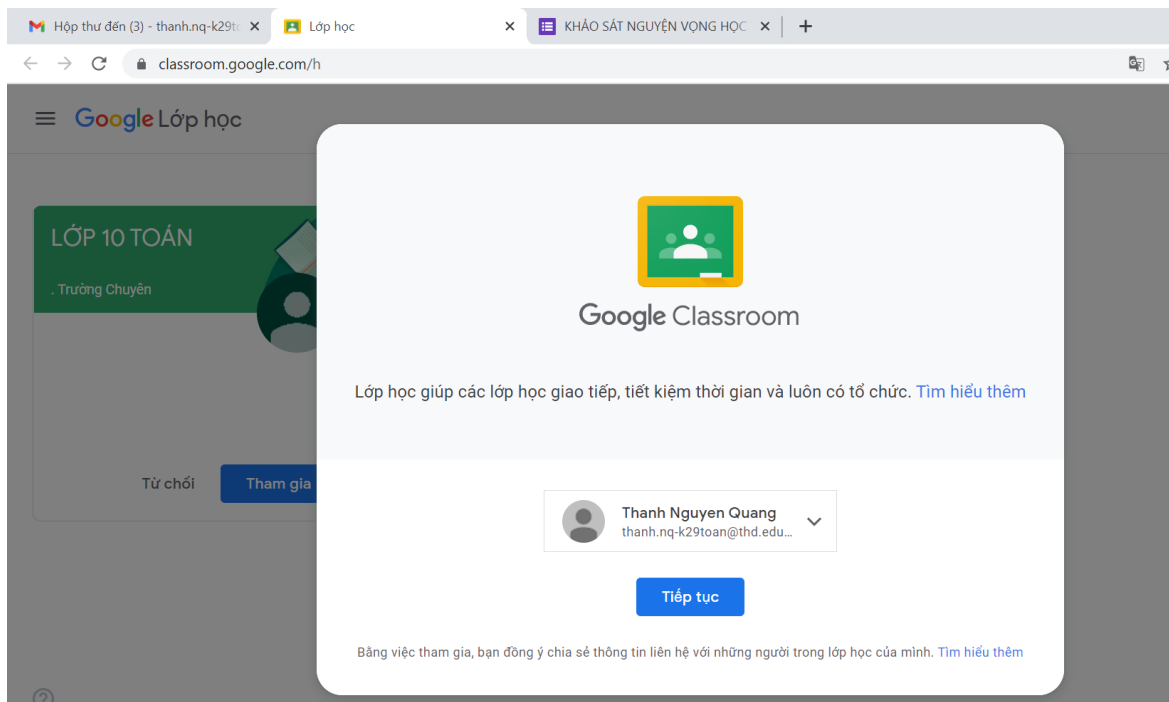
Hộp thư đến (3) - thanh.nq-k29t
Lớp học
KHẢO SÁT NGUYỆN VỌNG HỌC
classroom.google.com/h

Google Lớp học

LỚP 10 TOÁN
. Trường Chuyên

Từ chối
Tham gia

Google Classroom

Lớp học giúp các lớp học giao tiếp, tiết kiệm thời gian và luôn có tổ chức. Tìm hiểu thêm

Thanh Nguyen Quang
thanh.nq-k29toan@thd.edu...

Tiếp tục

Bằng việc tham gia, bạn đồng ý chia sẻ thông tin liên hệ với những người trong lớp học của mình. Tìm hiểu thêm